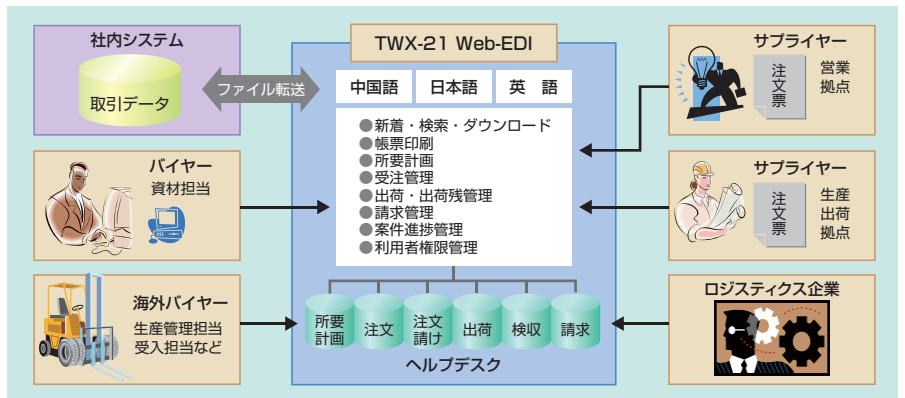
社内システム

取引データ

ファイル転送

TWX-21 Web-EDI

中国語 日本語 英語

●新着・検索・ダウンロード
●帳票印刷
●所要計画
●受注管理
●出荷・出荷残管理
●請求管理
●案件進捗管理
●利用者権限管理

所要計画 注文 注文請け 出荷 検収 請求

ヘルプデスク

バイヤー
資材担当

海外バイヤー
生産管理担当
受入担当など

サプライヤー
注文票
営業拠点

サプライヤー
注文票
生産出荷拠点

ロジスティクス企業